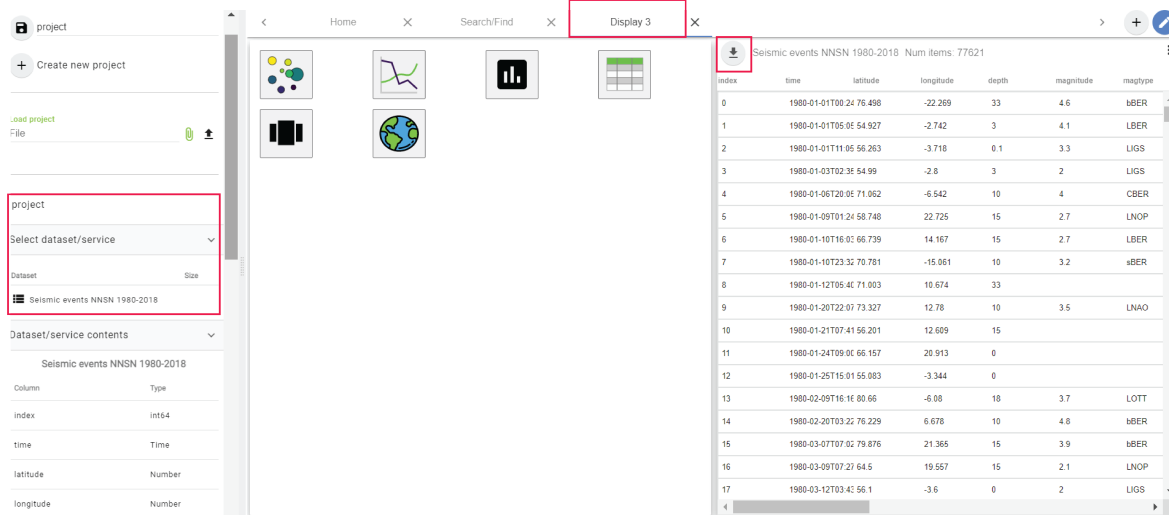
project

+ Create new project

Load project
File

project

Select dataset/service

| Dataset | Size |
|---|---|
| Seismic events NNSN 1980-2018 | |

Dataset/service contents

Seismic events NNSN 1980-2018

| Column | Type |
|---|---|
| index | int64 |
| time | Time |
| latitude | Number |
| longitude | Number |

Home
Search/Find
Display 3

Seismic events NNSN 1980-2018 Num items: 77621

| index | time | latitude | longitude | depth | magnitude | magtype |
|---|---|---|---|---|---|---|
| 0 | 1980-01-01T00:24 | 76.498 | -22.269 | 33 | 4.6 | bBER |
| 1 | 1980-01-01T05:05 | 54.927 | -2.742 | 3 | 4.1 | LBER |
| 2 | 1980-01-01T11:05 | 56.263 | -3.718 | 0.1 | 3.3 | LIGS |
| 3 | 1980-01-03T02:35 | 54.99 | -2.8 | 3 | 2 | LIGS |
| 4 | 1980-01-06T20:05 | 71.062 | -6.542 | 10 | 4 | CBER |
| 5 | 1980-01-09T01:24 | 58.748 | 22.725 | 15 | 2.7 | LNOP |
| 6 | 1980-01-10T16:03 | 66.739 | 14.167 | 15 | 2.7 | LBER |
| 7 | 1980-01-10T23:32 | 70.781 | -15.061 | 10 | 3.2 | sBER |
| 8 | 1980-01-12T05:40 | 71.003 | 10.674 | 33 | | |
| 9 | 1980-01-20T22:07 | 73.327 | 12.78 | 10 | 3.5 | LNAO |
| 10 | 1980-01-21T07:41 | 56.201 | 12.609 | 15 | | |
| 11 | 1980-01-24T09:00 | 66.157 | 20.913 | 0 | | |
| 12 | 1980-01-25T15:01 | 55.083 | -3.344 | 0 | | |
| 13 | 1980-02-09T16:16 | 80.66 | -6.08 | 18 | 3.7 | LOTT |
| 14 | 1980-02-20T03:22 | 76.229 | 6.678 | 10 | 4.8 | bBER |
| 15 | 1980-03-07T07:02 | 79.876 | 21.365 | 15 | 3.9 | bBER |
| 16 | 1980-03-09T07:27 | 64.5 | 19.557 | 15 | 2.1 | LNOP |
| 17 | 1980-03-12T03:43 | 56.1 | -3.6 | 0 | 2 | LIGS |